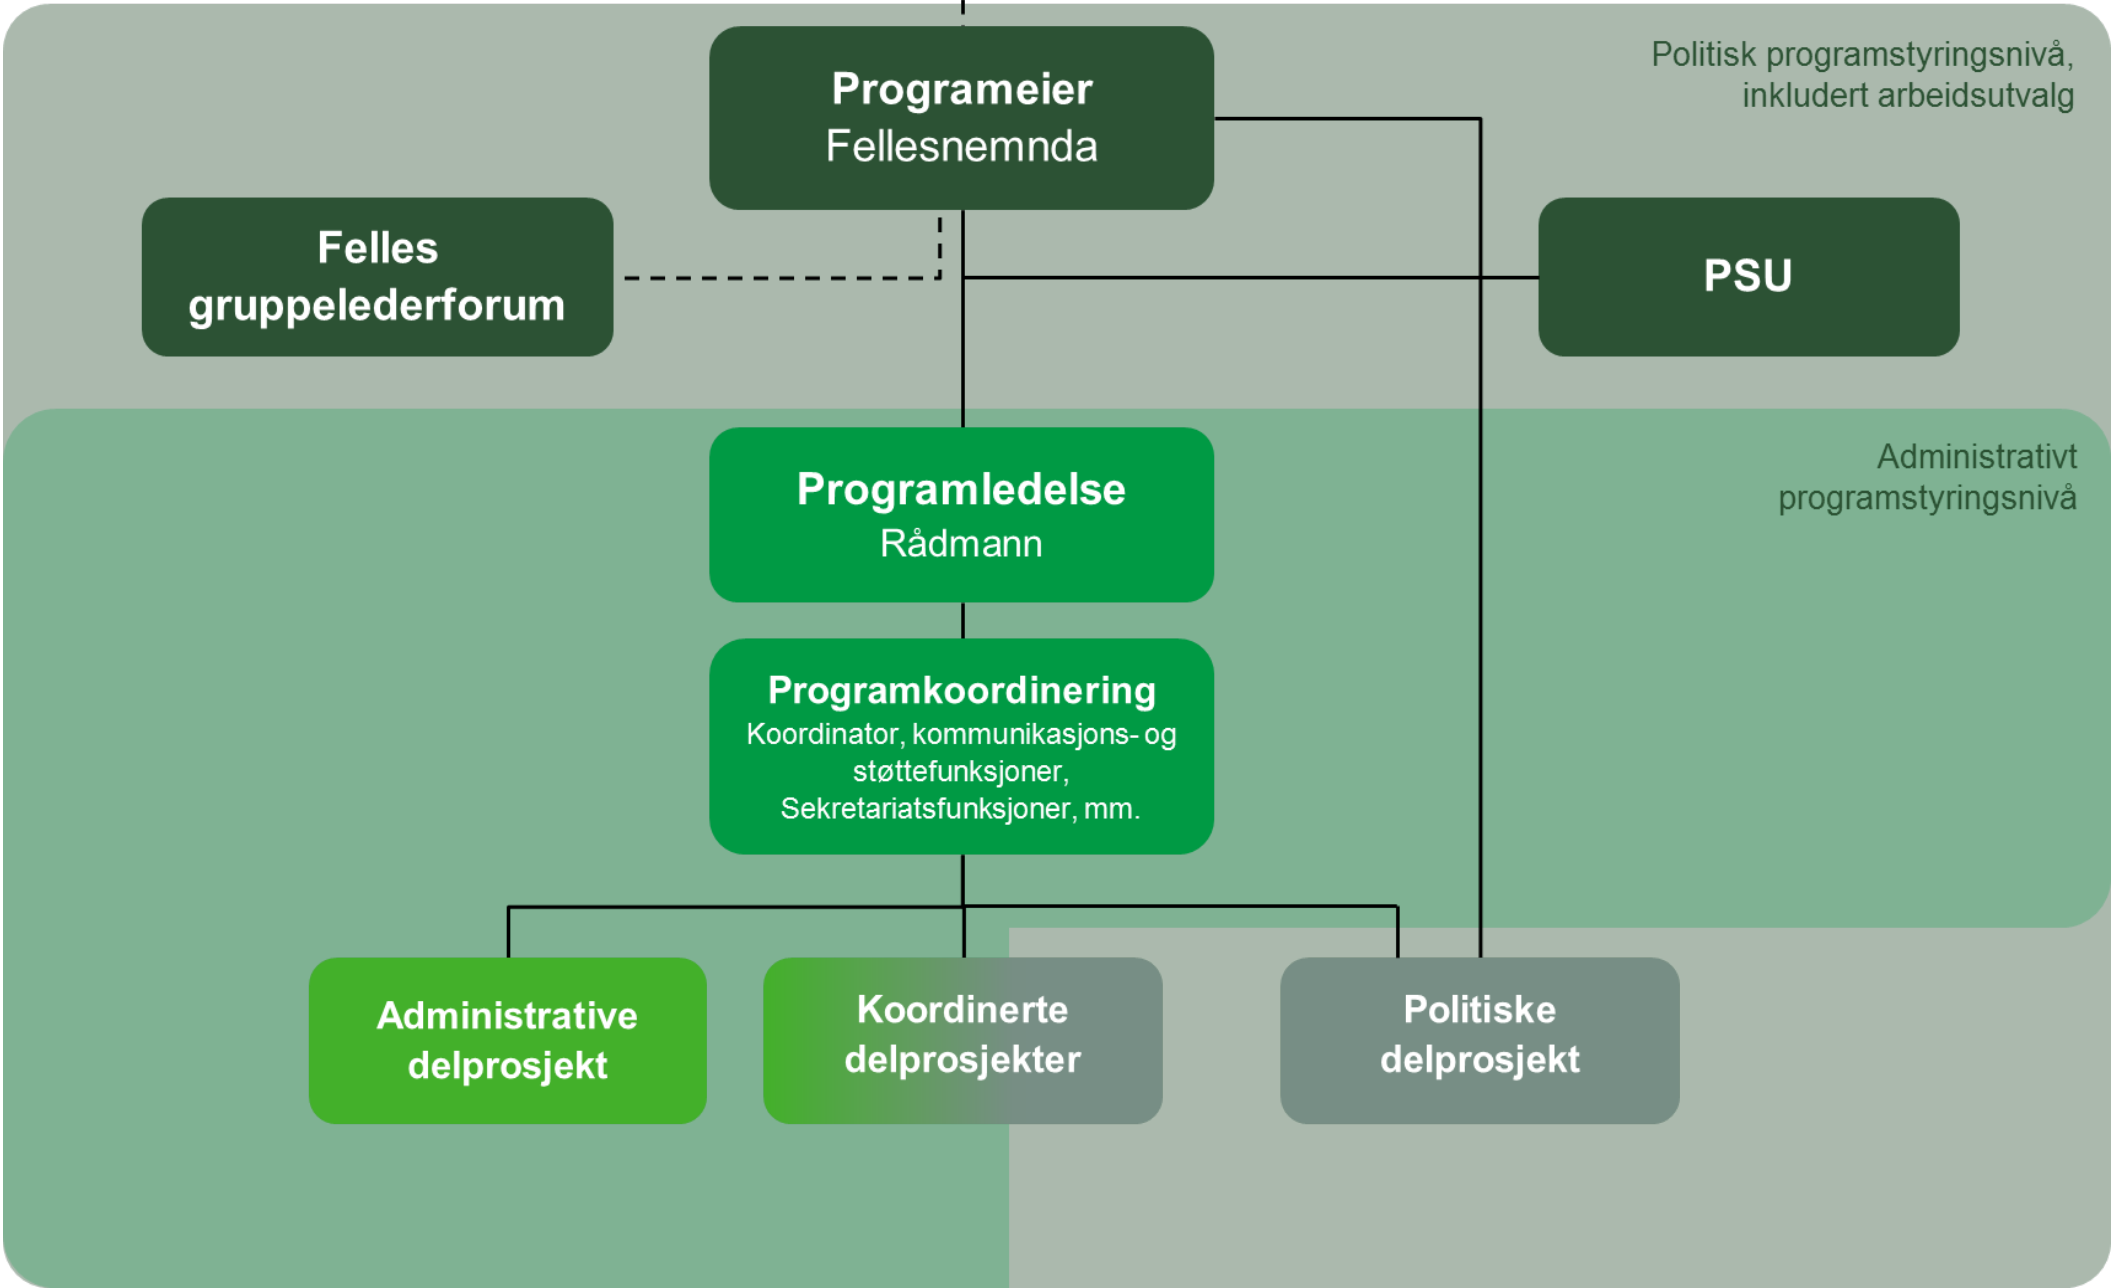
Politisk programstyringsnivå, inkludert arbeidsutvalg

Programeier
Fellesnemnda

Felles gruppelederforum

PSU

Administrativt programstyringsnivå

Programledelse
Rådmann

Programkoordinering
Koordinator, kommunikasjons- og støttefunksjoner, Sekretariatsfunksjoner, mm.

Administrative delprosjekt

Koordinerte delprosjekter

Politiske delprosjekt